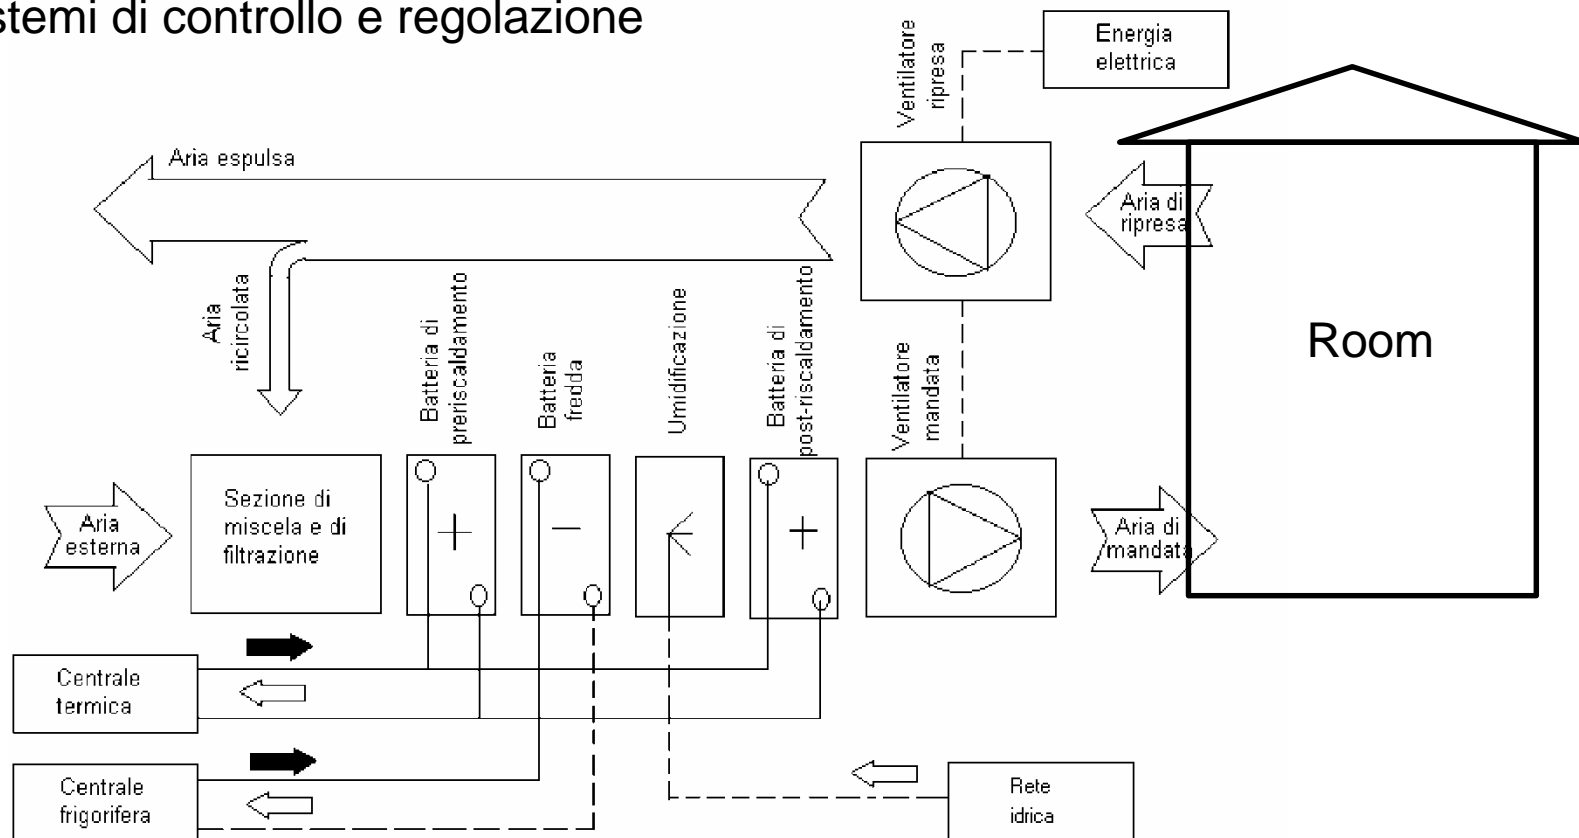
stemi di controllo e regolazione

Energia elettrica

Ventilatore ripresa

Aria espulsa

Aria di ripresa

Room

Aria ricircolata

Batteria di preriscaldamento

Batteria fredda

Umidificazione

Batteria di post-riscaldamento

Ventilatore mandata

Aria esterna

Sezione di miscela e di filtrazione

Aria di mandata

Centrale termica

Centrale frigorifera

Rete idrica